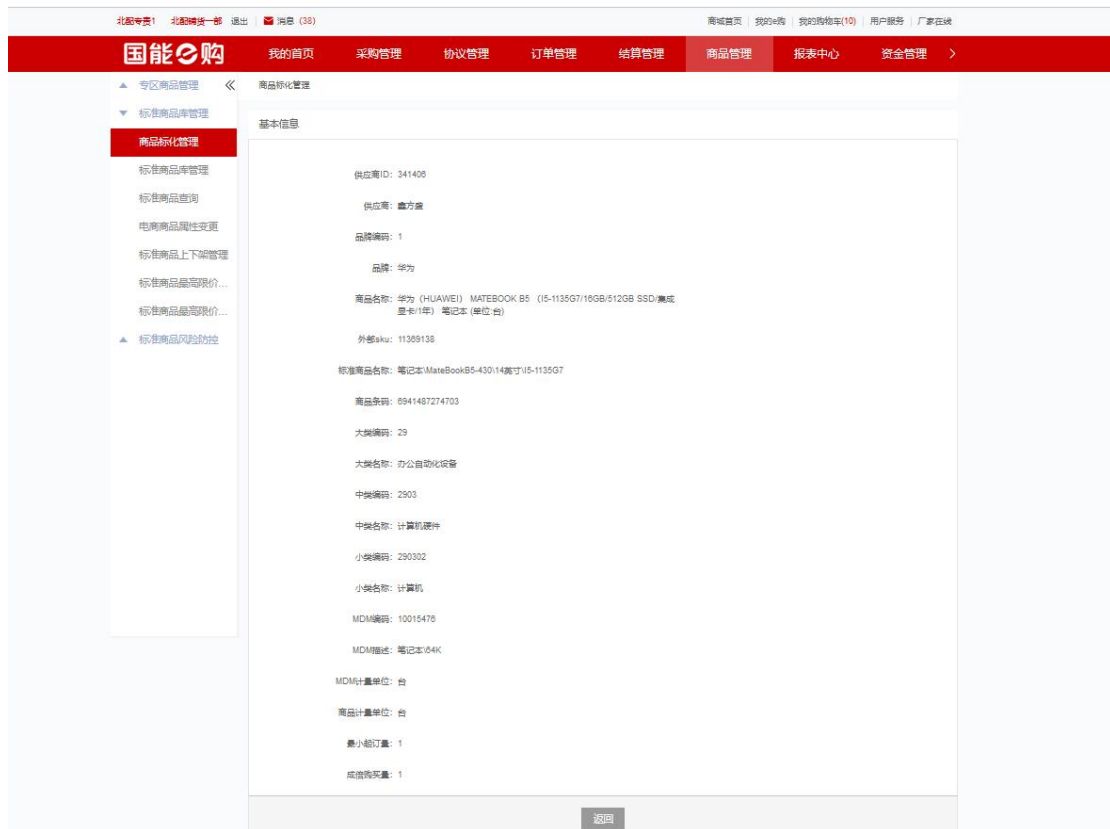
北配专责1 北配销售一部 退出 | 消息 (38)

商城首页 | 我的e购 | 我的购物车(10) | 用户服务 | 厂家在线

国能e购 我的首页 采购管理 协议管理 订单管理 结算管理 商品管理 报表中心 资金管理 >

▲ 专区商品管理 《
▼ 标准商品库管理
商品标化管理
标准商品库管理
标准商品查询
电商商品属性变更
标准商品上下架管理
标准商品最高限价...
标准商品最高限价...
▲ 标准商品风险防控

商品标化管理

基本信息

供应商ID: 341406

供应商: 鑫方盛

品牌编码: 1

品牌: 华为

商品名称: 华为 (HUAWEI) MATEBOOK B5 (I5-1135G7/16GB/512GB SSD/集成显卡/1年) 笔记本 (单位:台)

外部sku: 11369138

标准商品名称: 笔记本\MateBookB5-430\14英寸\I5-1135G7

商品条码: 6941487274703

大类编码: 29

大类名称: 办公自动化设备

中类编码: 2903

中类名称: 计算机硬件

小类编码: 290302

小类名称: 计算机

MDM编码: 10015476

MDM描述: 笔记本\64K

MDM计量单位: 台

商品计量单位: 台

最小起订量: 1

成倍购买量: 1

返回